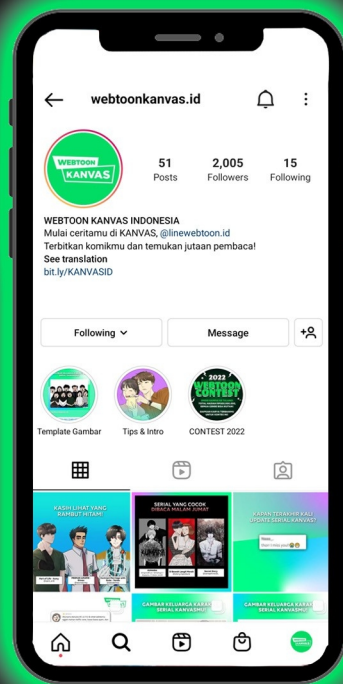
webtoonkanvas.id

WEBTOON KANVAS

51
Posts

2,005
Followers

15
Following

WEBTOON KANVAS INDONESIA
Mulai ceritamu di KANVAS, @linewebtoon.id
Terbitkan komikmu dan temukan jutaan pembaca!
See translation
bit.ly/KANVASID

Following

Message

Template Gambar

Tips & Intro

2022 WEBTOON CONTEST
CONTEST 2022

KASIH LIHAT YANG RAMBUT HITAM!

SERIAL YANG COCOK DIBACA MALAM JUMAT

KAPAN TERAKHIR KALI UPDATE SERIAL KANVAS?

GAMBAR KELUARGA KARAKTER SERIAL KANVASMU

GAMBAR KELUARGA KARAKTER SERIAL KANVASMU